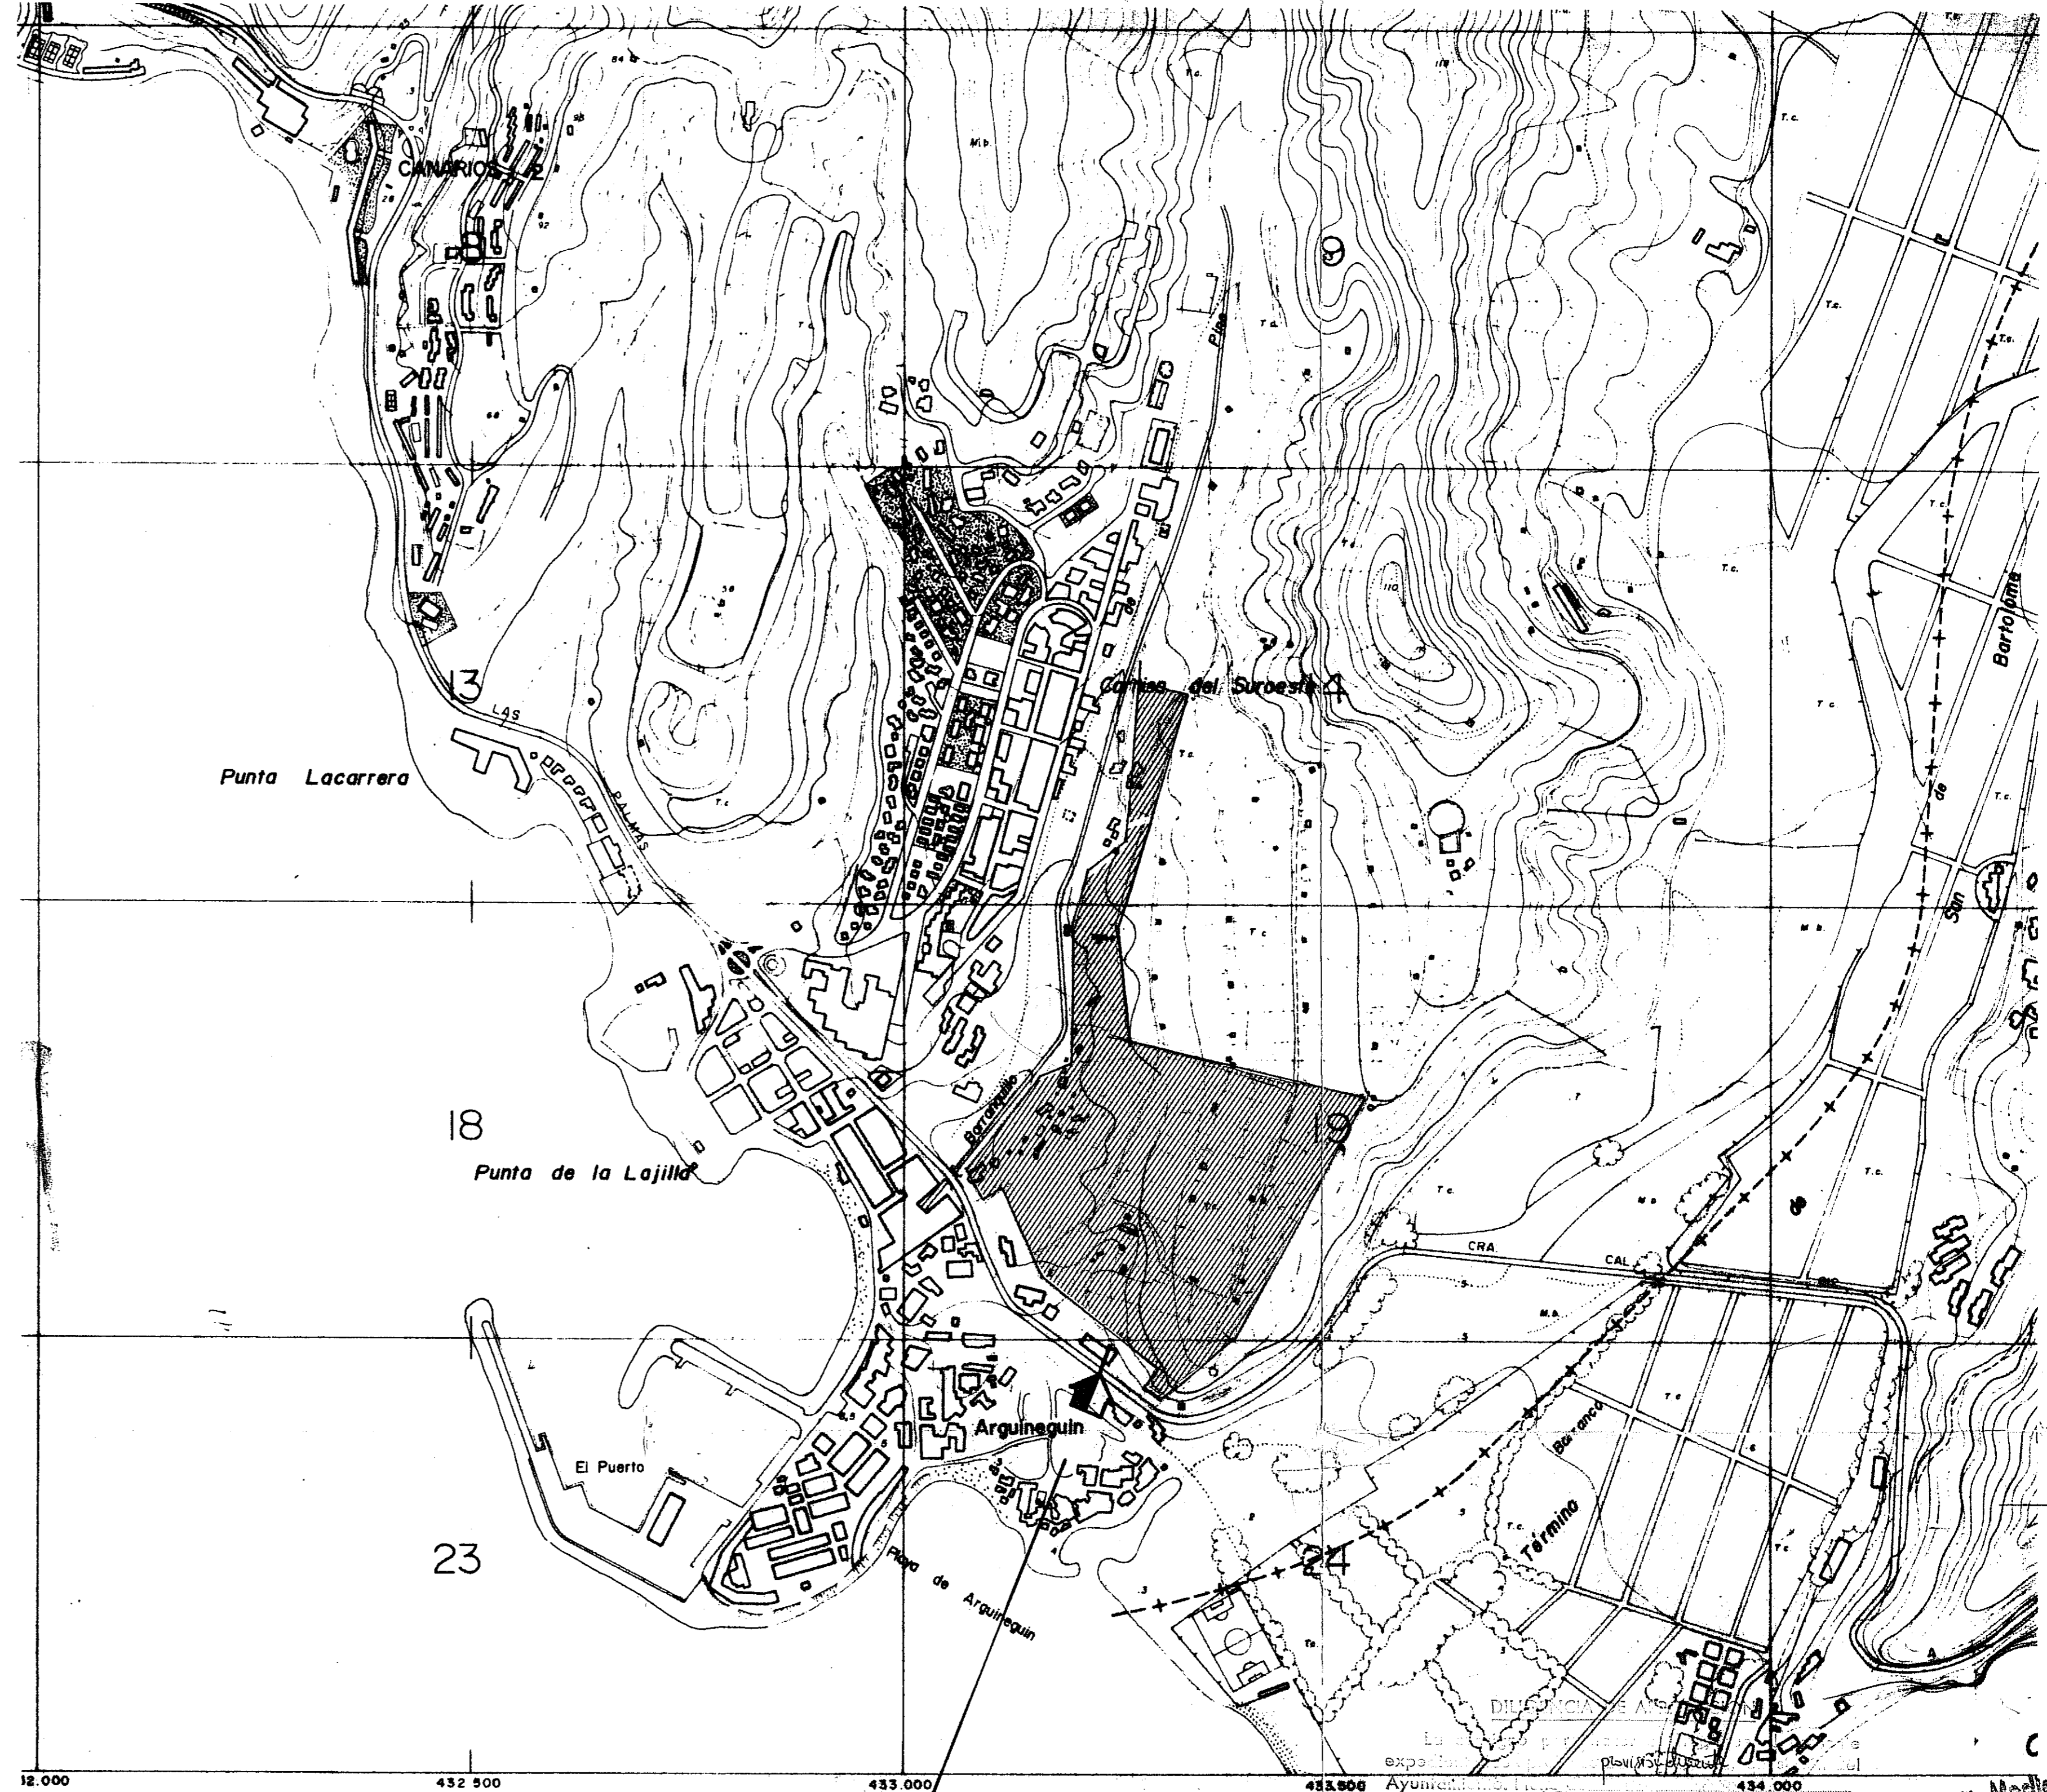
CANARIOS

13

LAS PALMAS

Punta Lacarrera

Cornisa del Suroeste

18

Punta de la Lajilla

Barranquillo

19

CRA.

CAL

Arguineguin

El Puerto

23

Playa de Arguineguin

24

Término

Barranco

Bartolomé

de

San

de

DILIGENCIA DE A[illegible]

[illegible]

expe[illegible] provisional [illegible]

Ayunt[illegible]

Mogán

12.000

432 500

433.000

433.500

434.000